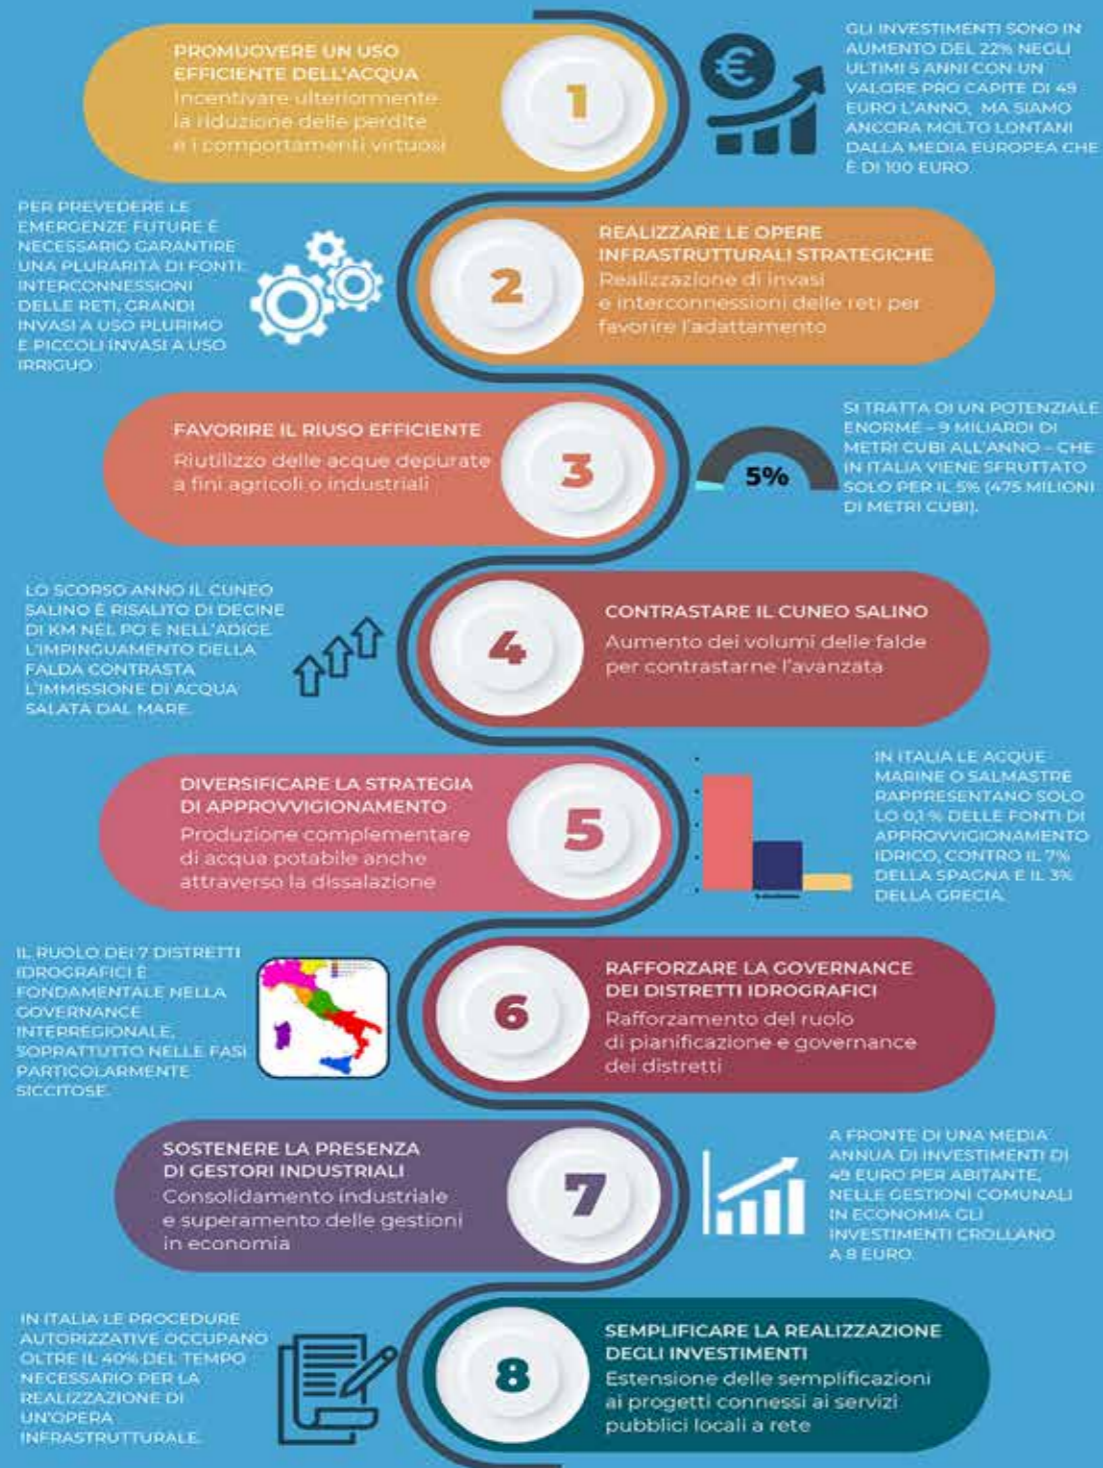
PROMUOVERE UN USO EFFICIENTE DELL'ACQUA
Incentivare ulteriormente la riduzione delle perdite e i comportamenti virtuosi

1

GLI INVESTIMENTI SONO IN AUMENTO DEL 22% NEGLI ULTIMI 5 ANNI CON UN VALORE PRO CAPITE DI 49 EURO L'ANNO, MA SIAMO ANCORA MOLTO LONTANI DALLA MEDIA EUROPEA CHE È DI 100 EURO

PER PREVEDERE LE EMERGENZE FUTURE È NECESSARIO GARANTIRE UNA PLURARITÀ DI FONTI: INTERCONNESSIONI DELLE RETI, GRANDI INVASI A USO PLURIMO E PICCOLI INVASI A USO IRRIGUO

2

REALIZZARE LE OPERE INFRASTRUTTURALI STRATEGICHE
Realizzazione di invasi e interconnessioni delle reti per favorire l'adattamento

FAVORIRE IL RIUSO EFFICIENTE
Riutilizzo delle acque depurate a fini agricoli o industriali

3

5%

SI TRATTA DI UN POTENZIALE ENORME – 9 MILIARDI DI METRI CUBI ALL'ANNO – CHE IN ITALIA VIENE SFRUTTATO SOLO PER IL 5% (475 MILIONI DI METRI CUBI).

LO SCORSO ANNO IL CUNEO SALINO È RISALITO DI DECINE DI KM NEL PO E NELL'ADIGE. L'IMPINGUAMENTO DELLA FALDA CONTRASTA L'IMMISSIONE DI ACQUA SALATA DAL MARE.

4

CONTRASTARE IL CUNEO SALINO
Aumento dei volumi delle falde per contrastarne l'avanzata

DIVERSIFICARE LA STRATEGIA DI APPROVVIGIONAMENTO
Produzione complementare di acqua potabile anche attraverso la dissalazione

5

IN ITALIA LE ACQUE MARINE O SALMASTRE RAPPRESENTANO SOLO LO 0,1% DELLE FONTI DI APPROVVIGIONAMENTO IDRICO, CONTRO IL 7% DELLA SPAGNA E IL 3% DELLA GRECIA.

IL RUOLO DEI 7 DISTRETTI IDROGRAFICI È FONDAMENTALE NELLA GOVERNANCE INTERREGIONALE, SOPRATTUTTO NELLE FASI PARTICOLARMENTE SICCITOSE.

6

RAFFORZARE LA GOVERNANCE DEI DISTRETTI IDROGRAFICI
Rafforzamento del ruolo di pianificazione e governance dei distretti

SOSTENERE LA PRESENZA DI GESTORI INDUSTRIALI
Consolidamento industriale e superamento delle gestioni in economia

7

A FRONTE DI UNA MEDIA ANNUA DI INVESTIMENTI DI 49 EURO PER ABITANTE, NELLE GESTIONI COMUNALI IN ECONOMIA GLI INVESTIMENTI CROLLANO A 8 EURO.

IN ITALIA LE PROCEDURE AUTORIZZATIVE OCCUPANO OLTRE IL 40% DEL TEMPO NECESSARIO PER LA REALIZZAZIONE DI UN'OPERA INFRASTRUTTURALE.

8

SEMPLIFICARE LA REALIZZAZIONE DEGLI INVESTIMENTI
Estensione delle semplificazioni ai progetti connessi ai servizi pubblici locali a rete